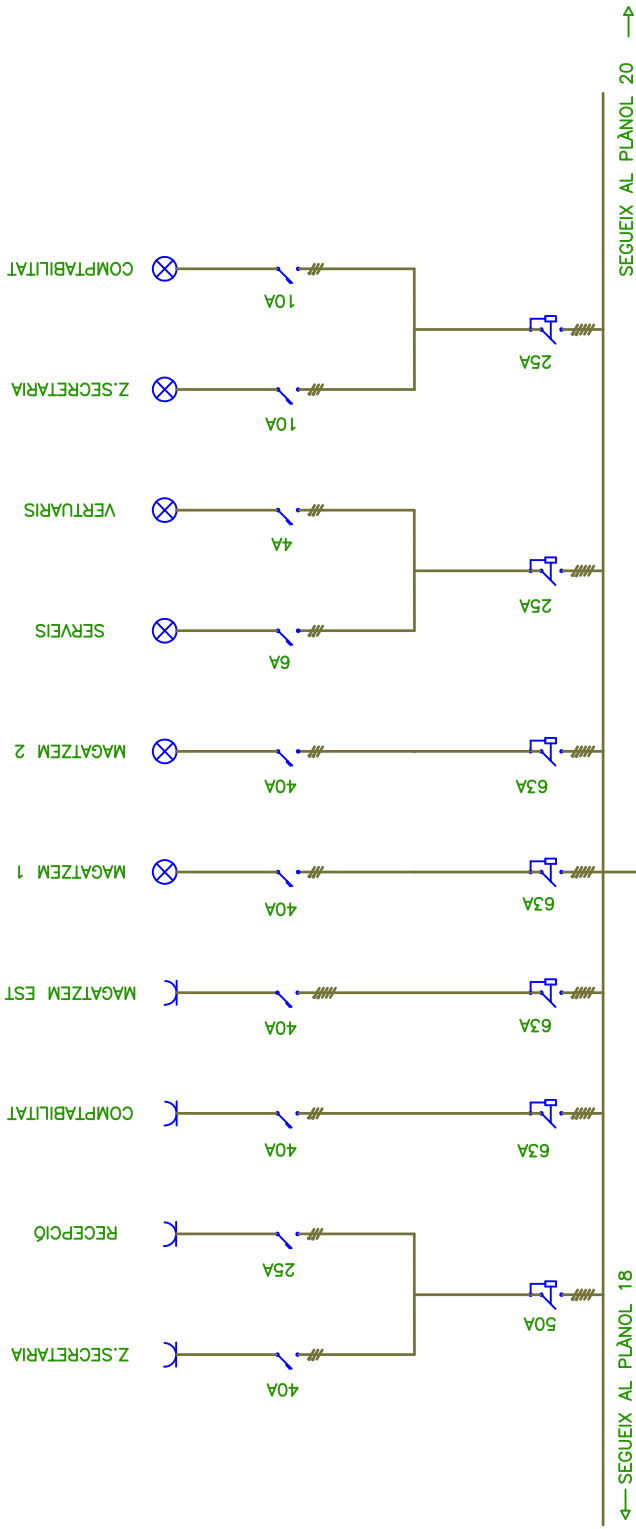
SEGUEIX AL PLÀNOL 20 →

COMPTABILITAT
10A
Z.SECRETARIA
10A
25A

VERTUARIS
4A
SERVEIS
6A
25A

MAGATZEM 2
40A
63A

MAGATZEM 1
40A
63A

MAGATZEM EST
40A
63A

COMPTABILITAT
40A
63A

RECEPCIÓ
25A
Z.SECRETARIA
40A
50A

← SEGUEIX AL PLÀNOL 18